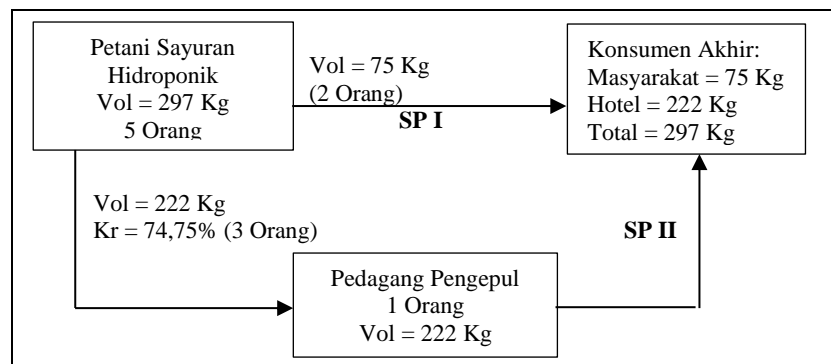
Petani Sayuran Hidroponik
Vol = 297 Kg
5 Orang

Vol = 75 Kg
(2 Orang)

SP I

Konsumen Akhir:
Masyarakat = 75 Kg
Hotel = 222 Kg
Total = 297 Kg

Vol = 222 Kg
Kr = 74,75% (3 Orang)

SP II

Pedagang Pengepul
1 Orang
Vol = 222 Kg